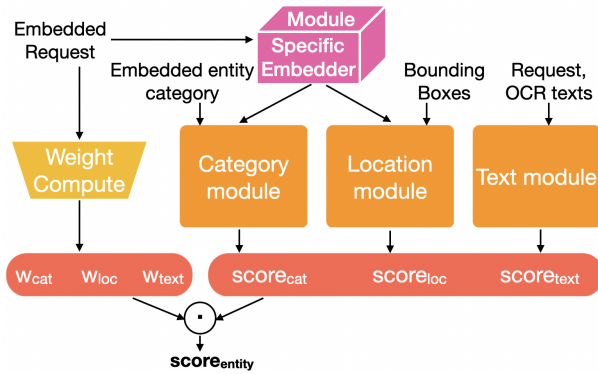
Embedded Request

Module Specific Embedder

Embedded entity category

Bounding Boxes

Request, OCR texts

Weight Compute

Category module

Location module

Text module

$w_{cat}$ $w_{loc}$ $w_{text}$

$score_{cat}$ $score_{loc}$ $score_{text}$

·

$score_{entity}$